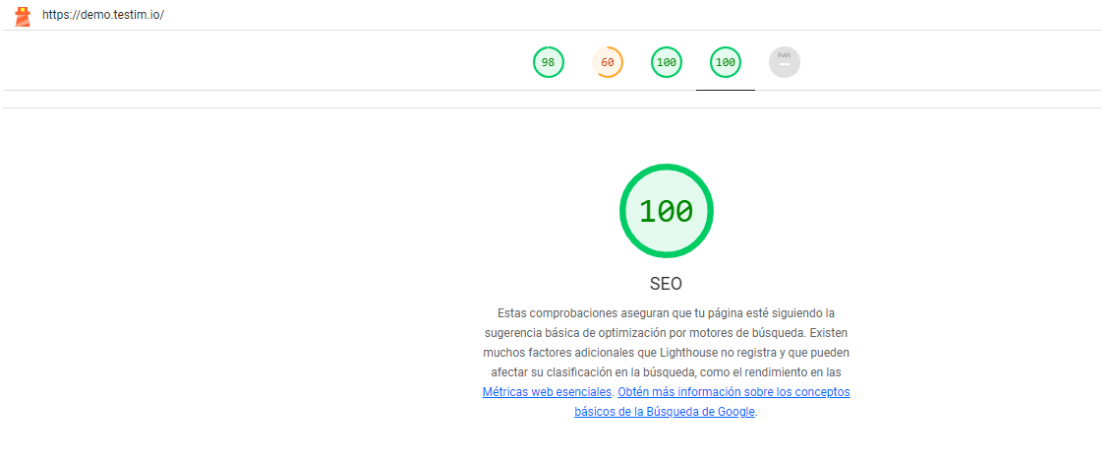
https://demo.testim.io/

98 60 100 100 PWA

100

SEO

Estas comprobaciones aseguran que tu página esté siguiendo la sugerencia básica de optimización por motores de búsqueda. Existen muchos factores adicionales que Lighthouse no registra y que pueden afectar su clasificación en la búsqueda, como el rendimiento en las Métricas web esenciales. Obtén más información sobre los conceptos básicos de la Búsqueda de Google.